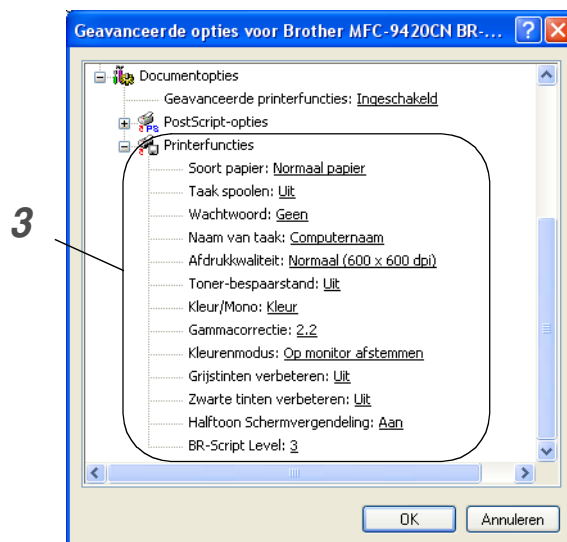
Geavanceerde opties voor Brother MFC-9420CN BR-...

Documentopties
Geavanceerde printerfuncties: Ingeschakeld
PostScript-opties
Printerfuncties
Soort papier: Normaal papier
Taak spoolen: Uit
Wachtwoord: Geen
Naam van taak: Computernaam
Afdrukkwaliteit: Normaal (600 x 600 dpi)
Toner-bespaarstand: Uit
Kleur/Mono: Kleur
Gammacorrectie: 2.2
Kleurenmodus: Op monitor afstemmen
Grijstinten verbeteren: Uit
Zwarte tinten verbeteren: Uit
Halftoon Schermvergendeling: Aan
BR-Script Level: 3

3

OK
Annuleren